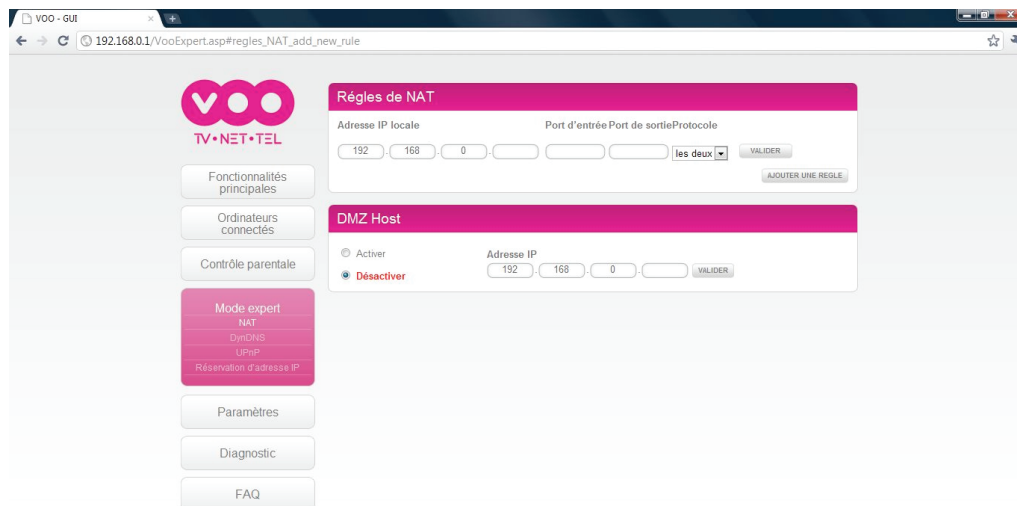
VOO - GUI

192.168.0.1/VooExpert.asp#regles_NAT_add_new_rule

VOO
TV•NET•TEL

Fonctionnalités principales

Ordinateurs connectés

Contrôle parentale

Mode expert
NAT
DynDNS
UPnP
Réservation d'adresse IP

Paramètres

Diagnostic

FAQ

Régles de NAT

Adresse IP locale

Port d'entrée Port de sortieProtocole

192 . 168 . 0 .

les deux

VALIDER

AJOUTER UNE REGLE

DMZ Host

Activer

Désactiver

Adresse IP

192 . 168 . 0 .

VALIDER